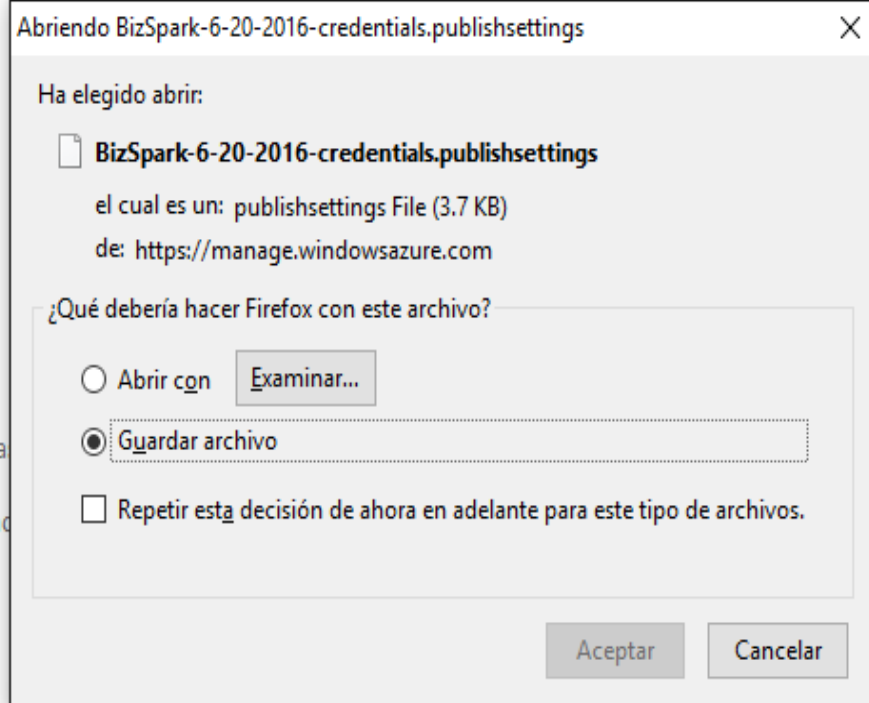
Abriendo BizSpark-6-20-2016-credentials.publishsettings ×

Ha elegido abrir:

BizSpark-6-20-2016-credentials.publishsettings

el cual es un: publishsettings File (3.7 KB)

de: https://manage.windowsazure.com

¿Qué debería hacer Firefox con este archivo?

Abrir con Examinar...

Guardar archivo

Repetir esta decisión de ahora en adelante para este tipo de archivos.

Aceptar Cancelar